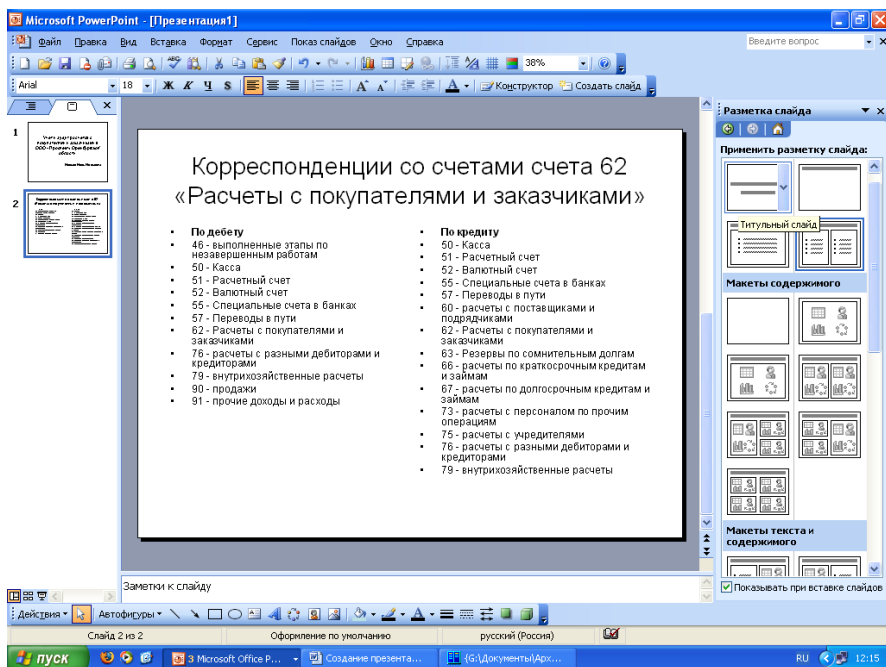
Microsoft PowerPoint - [Презентация1]

Файл Правка Вид Вставка Формат Сервис Показ слайдов Окно Справка

Введите вопрос

38%

Arial 18 Ж К Ч S Конструктор Создать слайд

1

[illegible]

2

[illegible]

Корреспонденции со счетами счета 62 «Расчеты с покупателями и заказчиками»

- По дебету
- 46 - выполненные этапы по незавершенным работам
- 50 - Касса
- 51 - Расчетный счет
- 52 - Валютный счет
- 55 - Специальные счета в банках
- 57 - Переводы в пути
- 62 - Расчеты с покупателями и заказчиками
- 76 - расчеты с разными дебиторами и кредиторами
- 79 - внутрихозяйственные расчеты
- 90 - продажи
- 91 - прочие доходы и расходы

- По кредиту
- 50 - Касса
- 51 - Расчетный счет
- 52 - Валютный счет
- 55 - Специальные счета в банках
- 57 - Переводы в пути
- 60 - расчеты с поставщиками и подрядчиками
- 62 - Расчеты с покупателями и заказчиками
- 63 - Резервы по сомнительным долгам
- 66 - расчеты по краткосрочным кредитам и займам
- 67 - расчеты по долгосрочным кредитам и займам
- 73 - расчеты с персоналом по прочим операциям
- 75 - расчеты с учредителями
- 76 - расчеты с разными дебиторами и кредиторами
- 79 - внутрихозяйственные расчеты

Разметка слайда

Применить разметку слайда:

Титульный слайд

Макеты содержимого

Макеты текста и содержимого

Показывать при вставке слайдов

Заметки к слайду

Действия Автофигуры

Слайд 2 из 2 Оформление по умолчанию русский (Россия)

пуск 3 Microsoft Office P... Создание презента... {G:\Документы\Арх... RU 12:15